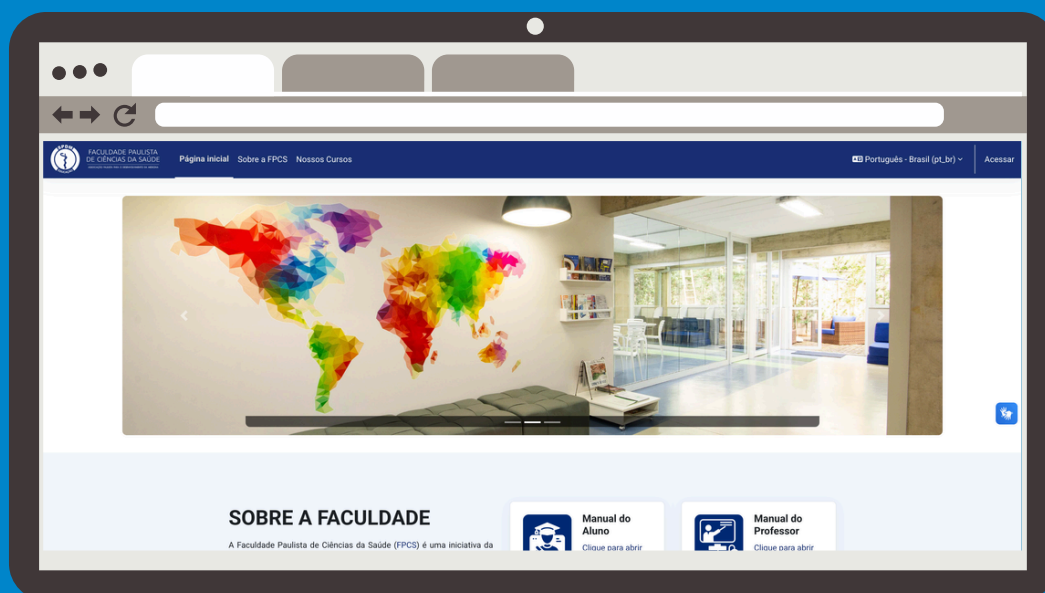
FACULDADE PAULISTA DE CIÊNCIAS DA SAÚDE

Página inicial Sobre a FPCS Nossos Cursos

Português - Brasil (pt_br)

Acessar

SOBRE A FACULDADE

A Faculdade Paulista de Ciências da Saúde (FPCS) é uma iniciativa da

Manual do Aluno
Clique para abrir

Manual do Professor
Clique para abrir